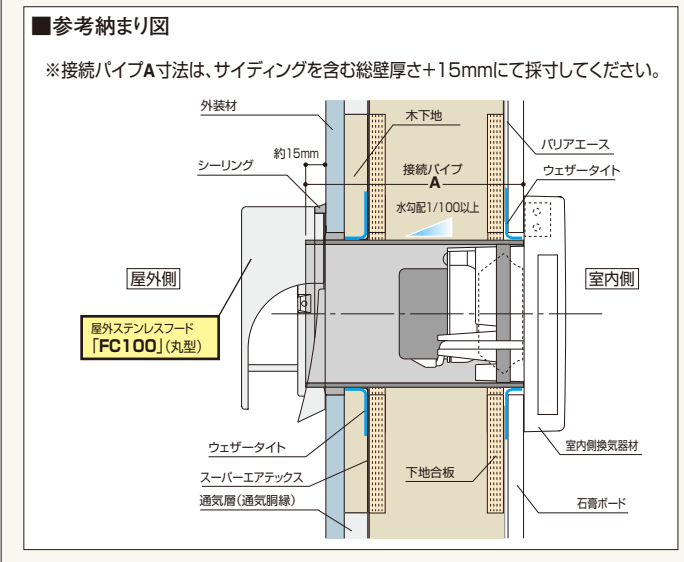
■参考納まり図

※接続パイプA寸法は、サイディングを含む総壁厚さ+15mmにて採寸してください。

外装材

木下地

約15mm

バリアエース

シーリング

接続パイプ
A

ウェザータイト

水勾配1/100以上

屋外側

室内側

屋外ステンレスフード
「FC100」(丸型)

ウェザータイト

室内側換気器材

スーパーエアテックス

下地合板

通気層(通気胴縁)

石膏ボード